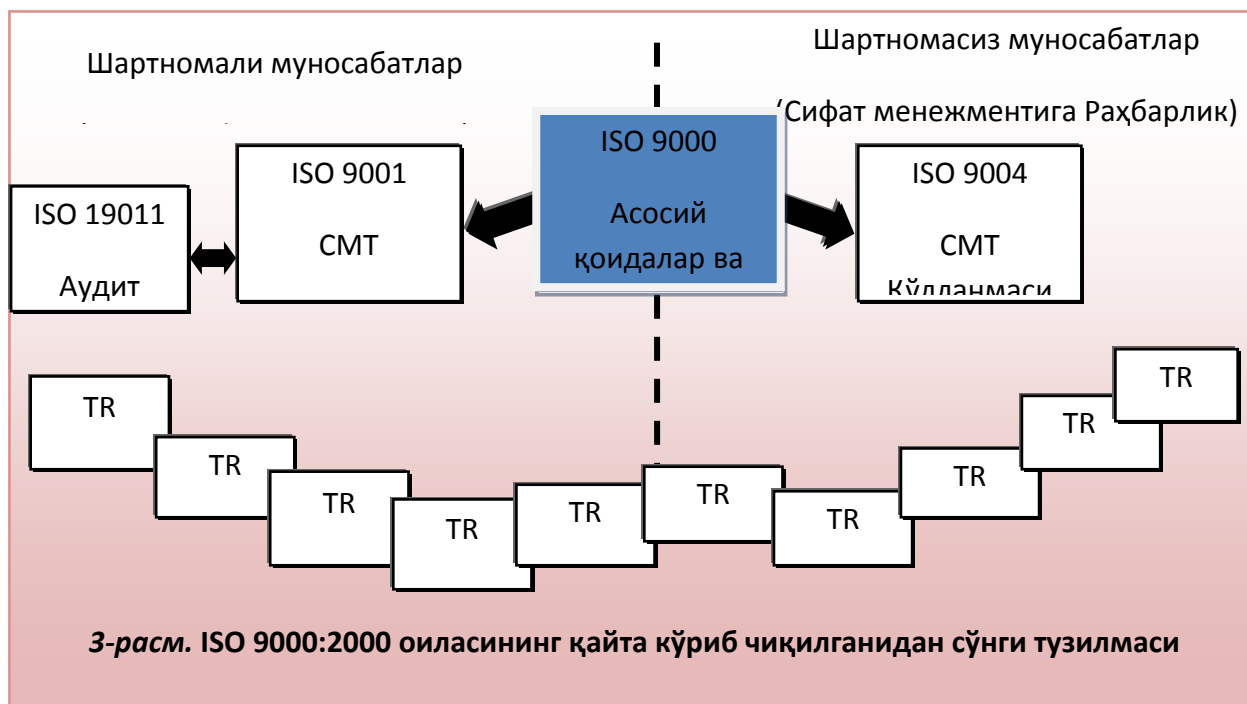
Шартномали муносабатлар

Шартномасиз муносабатлар

(Сифат менежментига Раҳбарлик)

ISO 19011

Аудит

ISO 9001

СМТ

ISO 9000

Асосий қоидалар ва

ISO 9004

СМТ

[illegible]

TR

TR

TR

TR

TR

TR

TR

TR

TR

TR

*3-расм.* **ISO 9000:2000 оиласининг қайта кўриб чиқилганидан сўнги тузилмаси**